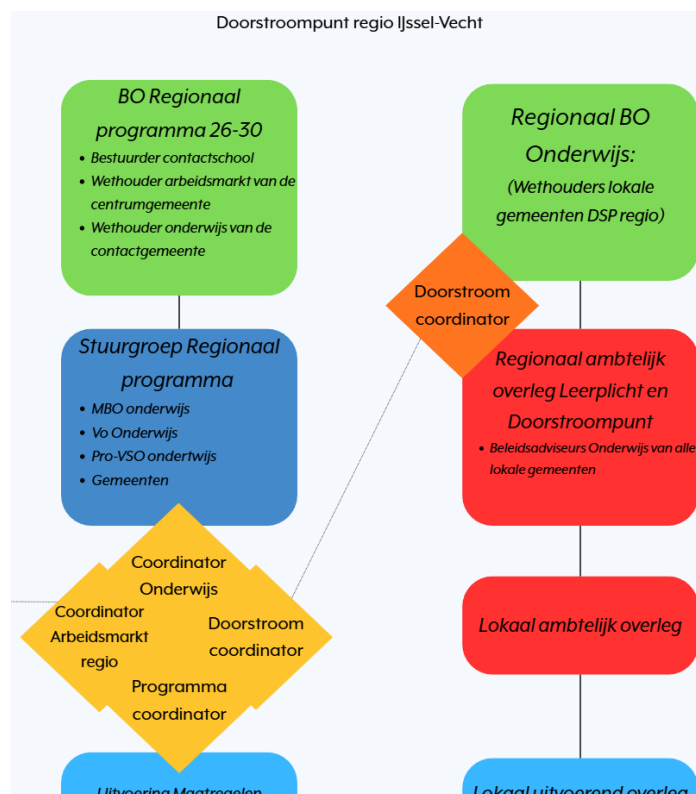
Doorstroompunt regio IJssel-Vecht

BO Regionaal programma 26-30

- Bestuurder contactschool
- Wethouder arbeidsmarkt van de centrumgemeente
- Wethouder onderwijs van de contactgemeente

Regionaal BO Onderwijs:

(Wethouders lokale gemeenten DSP regio)

Doorstroom coordinator

Stuurgroep Regionaal programma

- MBO onderwijs
- Vo Onderwijs
- Pro-VSO ondertwijs
- Gemeenten

Regionaal ambtelijk overleg Leerplicht en Doorstroompunt

- Beleidsadviseurs Onderwijs van alle lokale gemeenten

Coordinator Onderwijs

Coordinator Arbeidsmarkt regio

Doorstroom coordinator

Programma coordinator

Lokaal ambtelijk overleg

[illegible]

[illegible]